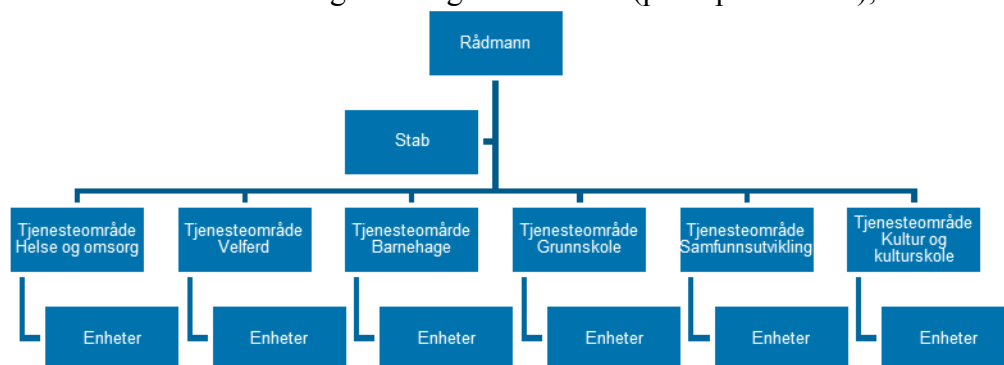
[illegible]

Rådmann

Stab

Tjenesteområde Helse og omsorg

Tjenesteområde Velferd

Tjenesteomårde Barnehage

Tjenesteområde Grunnskole

Tjenesteområde Samfunnsutvikling

Tjenesteområde Kultur og kulturskole

Enheter

Enheter

Enheter

Enheter

Enheter

Enheter